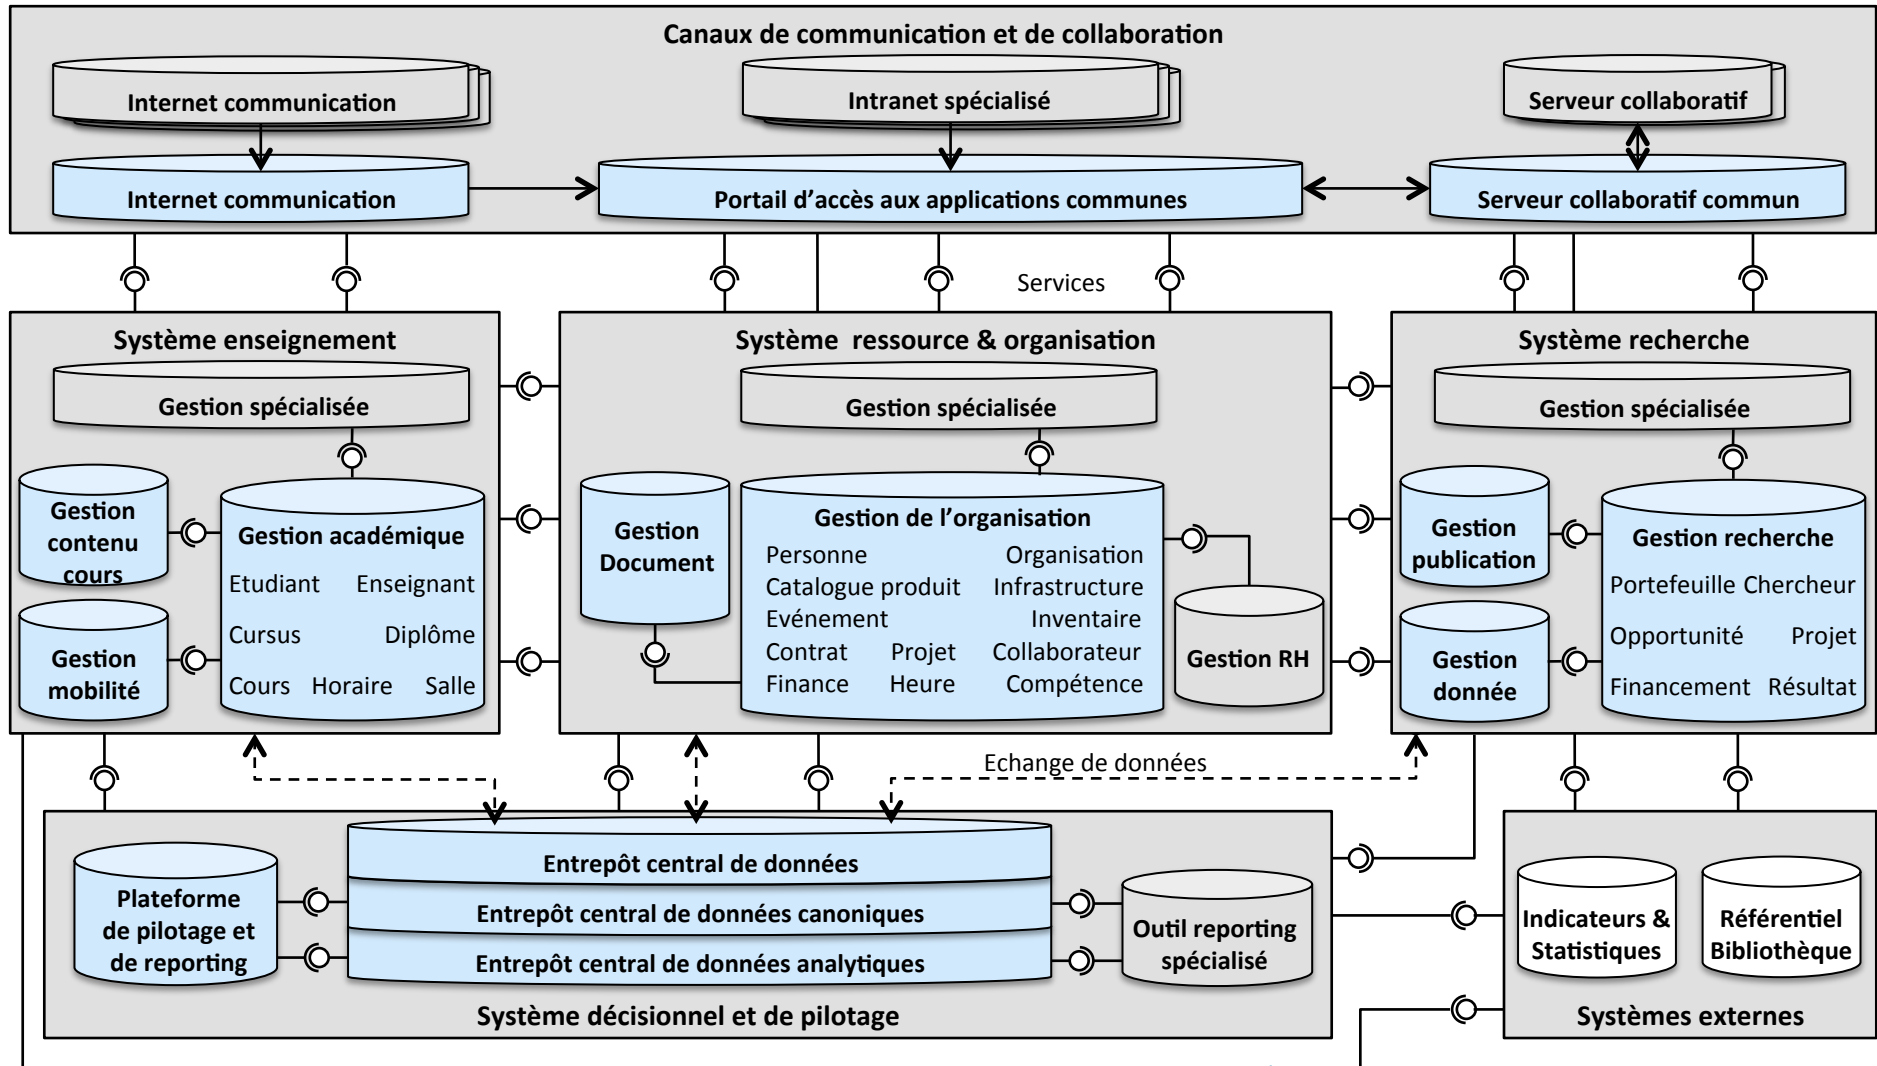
Canaux de communication et de collaboration

Internet communication

Intranet spécialisé

Serveur collaboratif

Internet communication

Portail d'accès aux applications communes

Serveur collaboratif commun

Services

Système enseignement

Gestion spécialisée

Gestion contenu cours

Gestion académique
Etudiant Enseignant
Cursus Diplôme
Cours Horaire Salle

Gestion mobilité

Système ressource & organisation

Gestion spécialisée

Gestion Document

Gestion de l'organisation
Personne Organisation
Catalogue produit Infrastructure
Evénement Inventaire
Contrat Projet Collaborateur
Finance Heure Compétence

Gestion RH

Système recherche

Gestion spécialisée

Gestion publication

Gestion recherche
Portefeuille Chercheur
Opportunité Projet
Financement Résultat

Gestion donnée

Echange de données

Plateforme de pilotage et de reporting

Entrepôt central de données

Entrepôt central de données canoniques

Entrepôt central de données analytiques

Outil reporting spécialisé

Système décisionnel et de pilotage

Indicateurs & Statistiques

Référentiel Bibliothèque

Systèmes externes